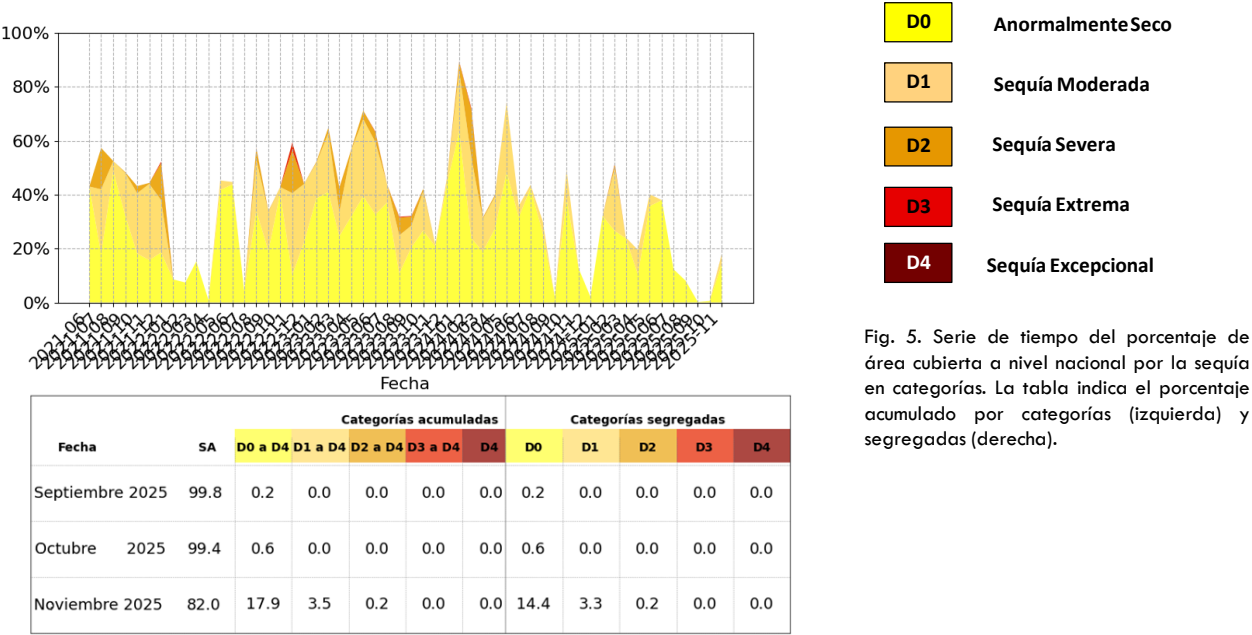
100%
80%
60%
40%
20%
0%

2021-06 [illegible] 2025-11

Fecha

D0 Anormalmente Seco
D1 Sequía Moderada
D2 Sequía Severa
D3 Sequía Extrema
D4 Sequía Excepcional

Fig. 5. Serie de tiempo del porcentaje de área cubierta a nivel nacional por la sequía en categorías. La tabla indica el porcentaje acumulado por categorías (izquierda) y segregadas (derecha).

| | | Categorías acumuladas | | | | | Categorías segregadas | | | | |
|---|---|---|---|---|---|---|---|---|---|---|---|
| Fecha | SA | D0 a D4 | D1 a D4 | D2 a D4 | D3 a D4 | D4 | D0 | D1 | D2 | D3 | D4 |
| Septiembre 2025 | 99.8 | 0.2 | 0.0 | 0.0 | 0.0 | 0.0 | 0.2 | 0.0 | 0.0 | 0.0 | 0.0 |
| Octubre 2025 | 99.4 | 0.6 | 0.0 | 0.0 | 0.0 | 0.0 | 0.6 | 0.0 | 0.0 | 0.0 | 0.0 |
| Noviembre 2025 | 82.0 | 17.9 | 3.5 | 0.2 | 0.0 | 0.0 | 14.4 | 3.3 | 0.2 | 0.0 | 0.0 |